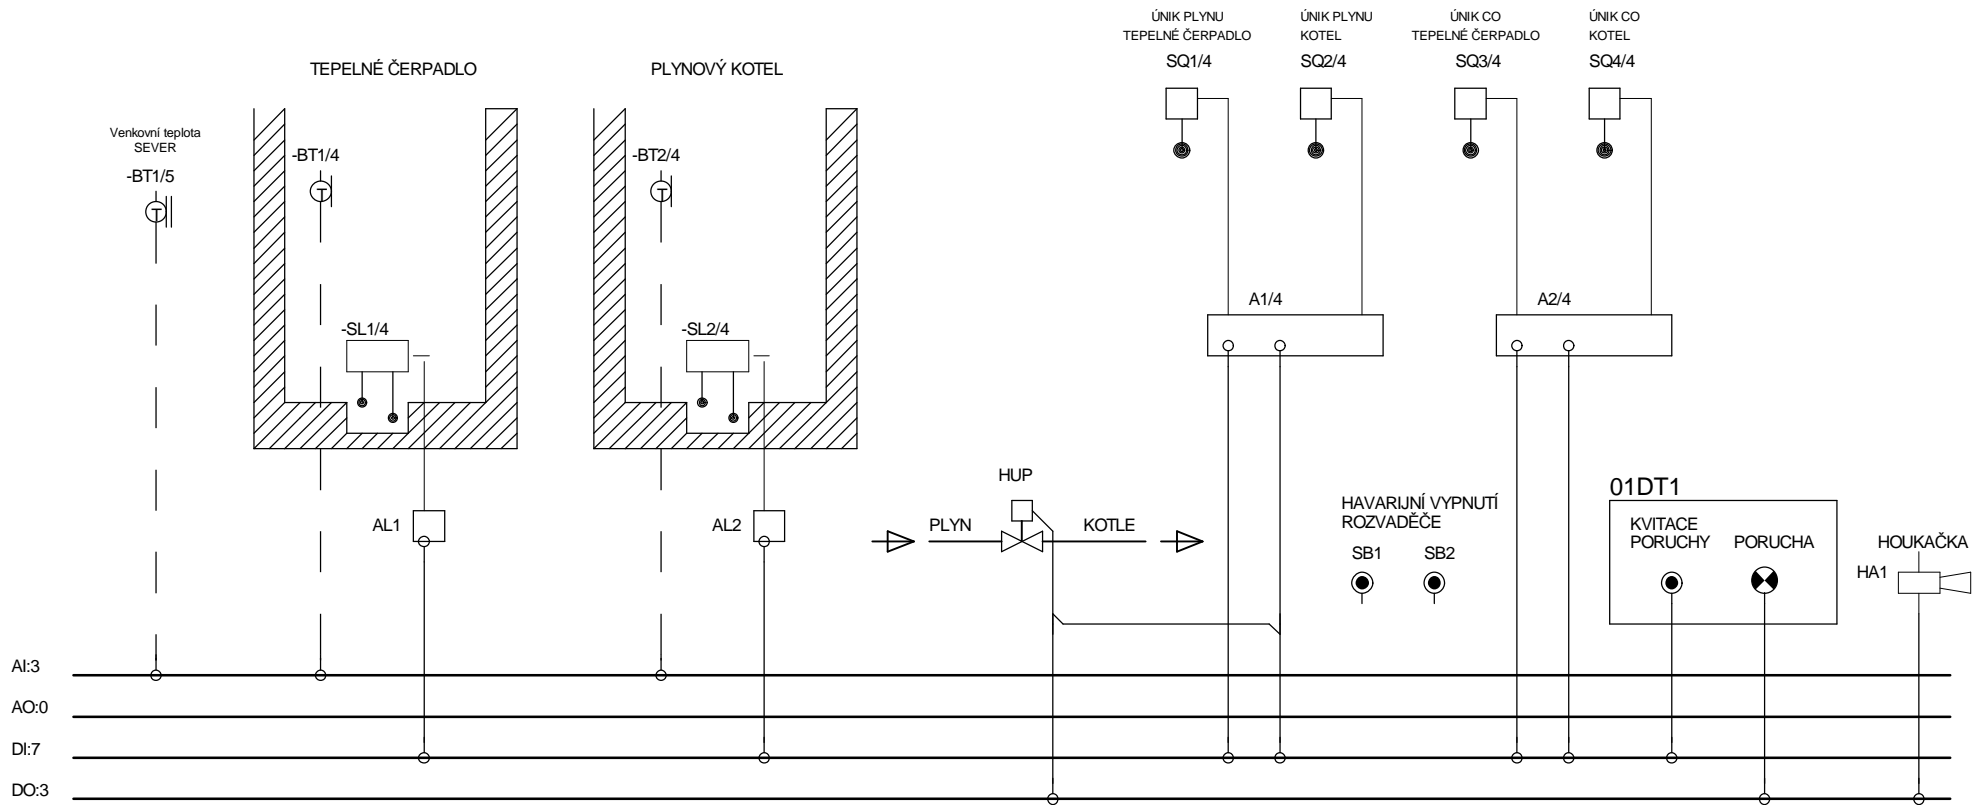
ÚNIK PLYNU
TEPELNÉ ČERPADLO
SQ1/4

ÚNIK PLYNU
KOTEL
SQ2/4

ÚNIK CO
TEPELNÉ ČERPADLO
SQ3/4

ÚNIK CO
KOTEL
SQ4/4

TEPELNÉ ČERPADLO

PLYNOVÝ KOTEL

Venkovní teplota
SEVER
-BT1/5

-BT1/4

-BT2/4

-SL1/4

-SL2/4

A1/4

A2/4

HUP

AL1

AL2

PLYN

KOTLE

HAVARIJNÍ VYPNUTÍ
ROZVADĚČE
SB1 SB2

01DT1
KVITACE
PORUCHY
PORUCHA

HOUKAČKA
HA1

AI:3
AO:0
DI:7
DO:3